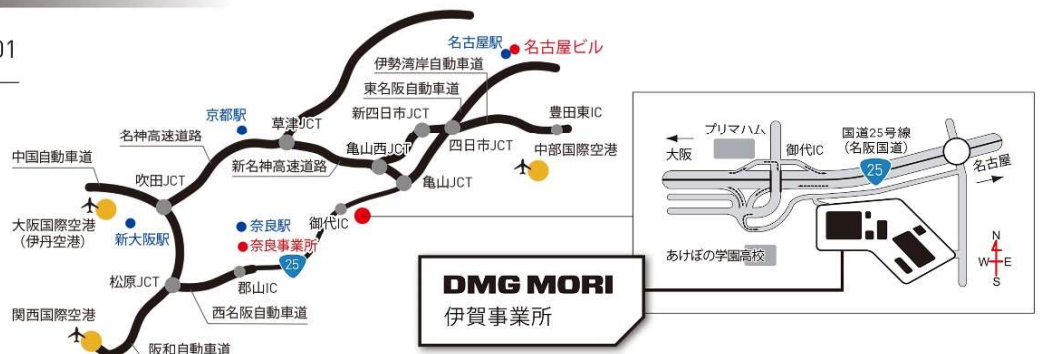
01

名古屋駅
名古屋ビル
伊勢湾岸自動車道
東名阪自動車道
新四日市JCT
豊田東IC
京都駅
草津JCT
名神高速道路
亀山西JCT
四日市JCT
中部国際空港
中国自動車道
新名神高速道路
吹田JCT
亀山JCT
大阪国際空港
(伊丹空港)
新大阪駅
奈良駅
御代IC
奈良事業所
25
郡山IC
松原JCT
西名阪自動車道
関西国際空港
阪和自動車道

プリマハム
大阪
御代IC
国道25号線
(名阪国道)
25
名古屋
あけぼの学園高校
N
W
E
S

DMG MORI
伊賀事業所